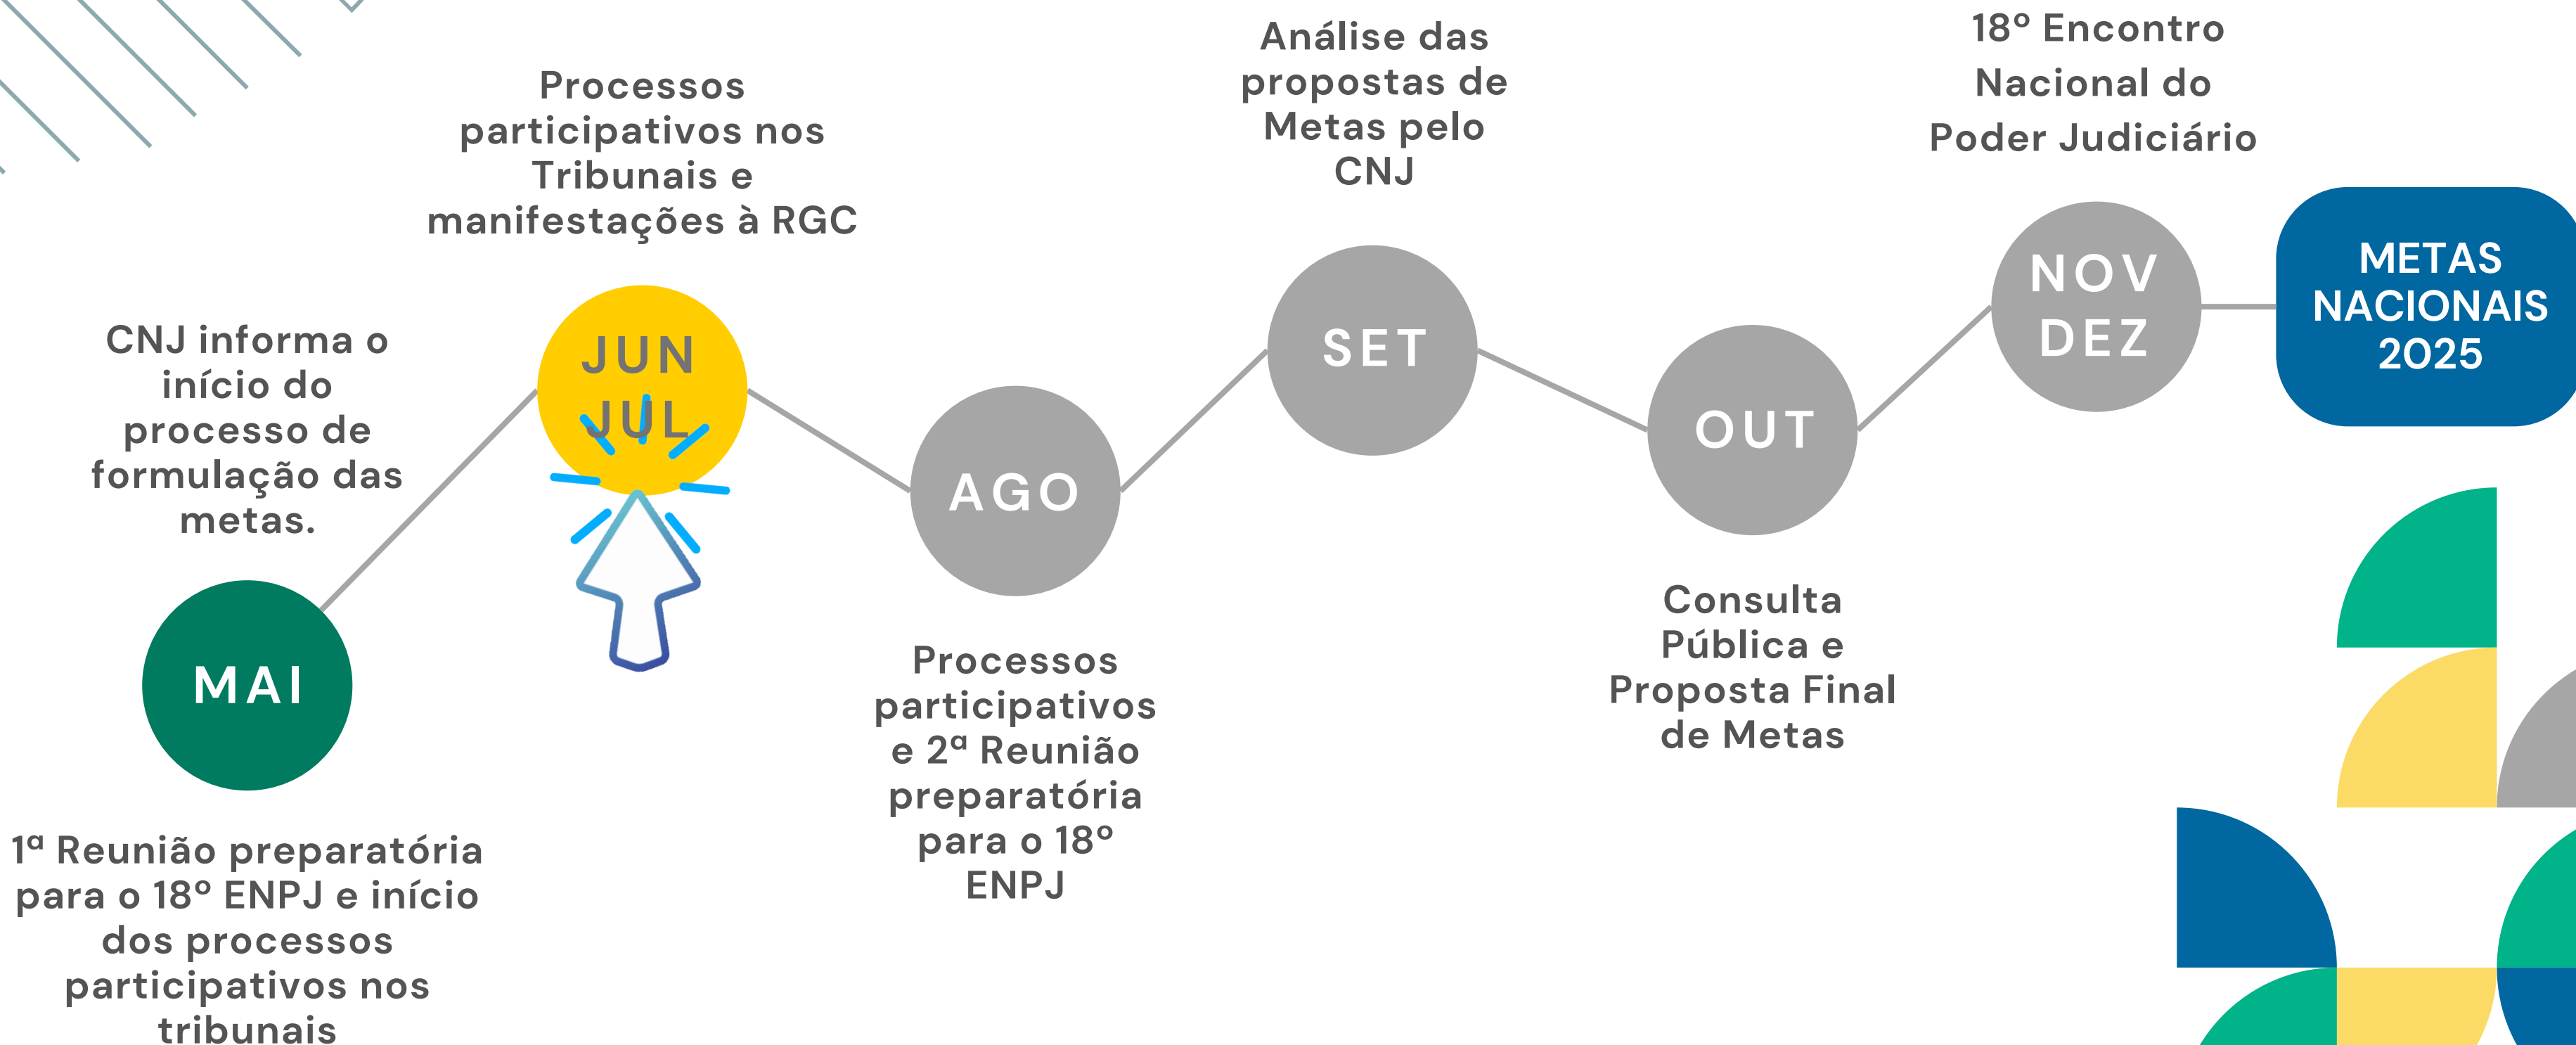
CNJ informa o início do processo de formulação das metas.

MAI

1ª Reunião preparatória para o 18º ENPJ e início dos processos participativos nos tribunais

Processos participativos nos Tribunais e manifestações à RGC

JUN
JUL

AGO

Processos participativos e 2ª Reunião preparatória para o 18º ENPJ

Análise das propostas de Metas pelo CNJ

SET

OUT

Consulta Pública e Proposta Final de Metas

18º Encontro Nacional do Poder Judiciário

NOV
DEZ

METAS NACIONAIS 2025